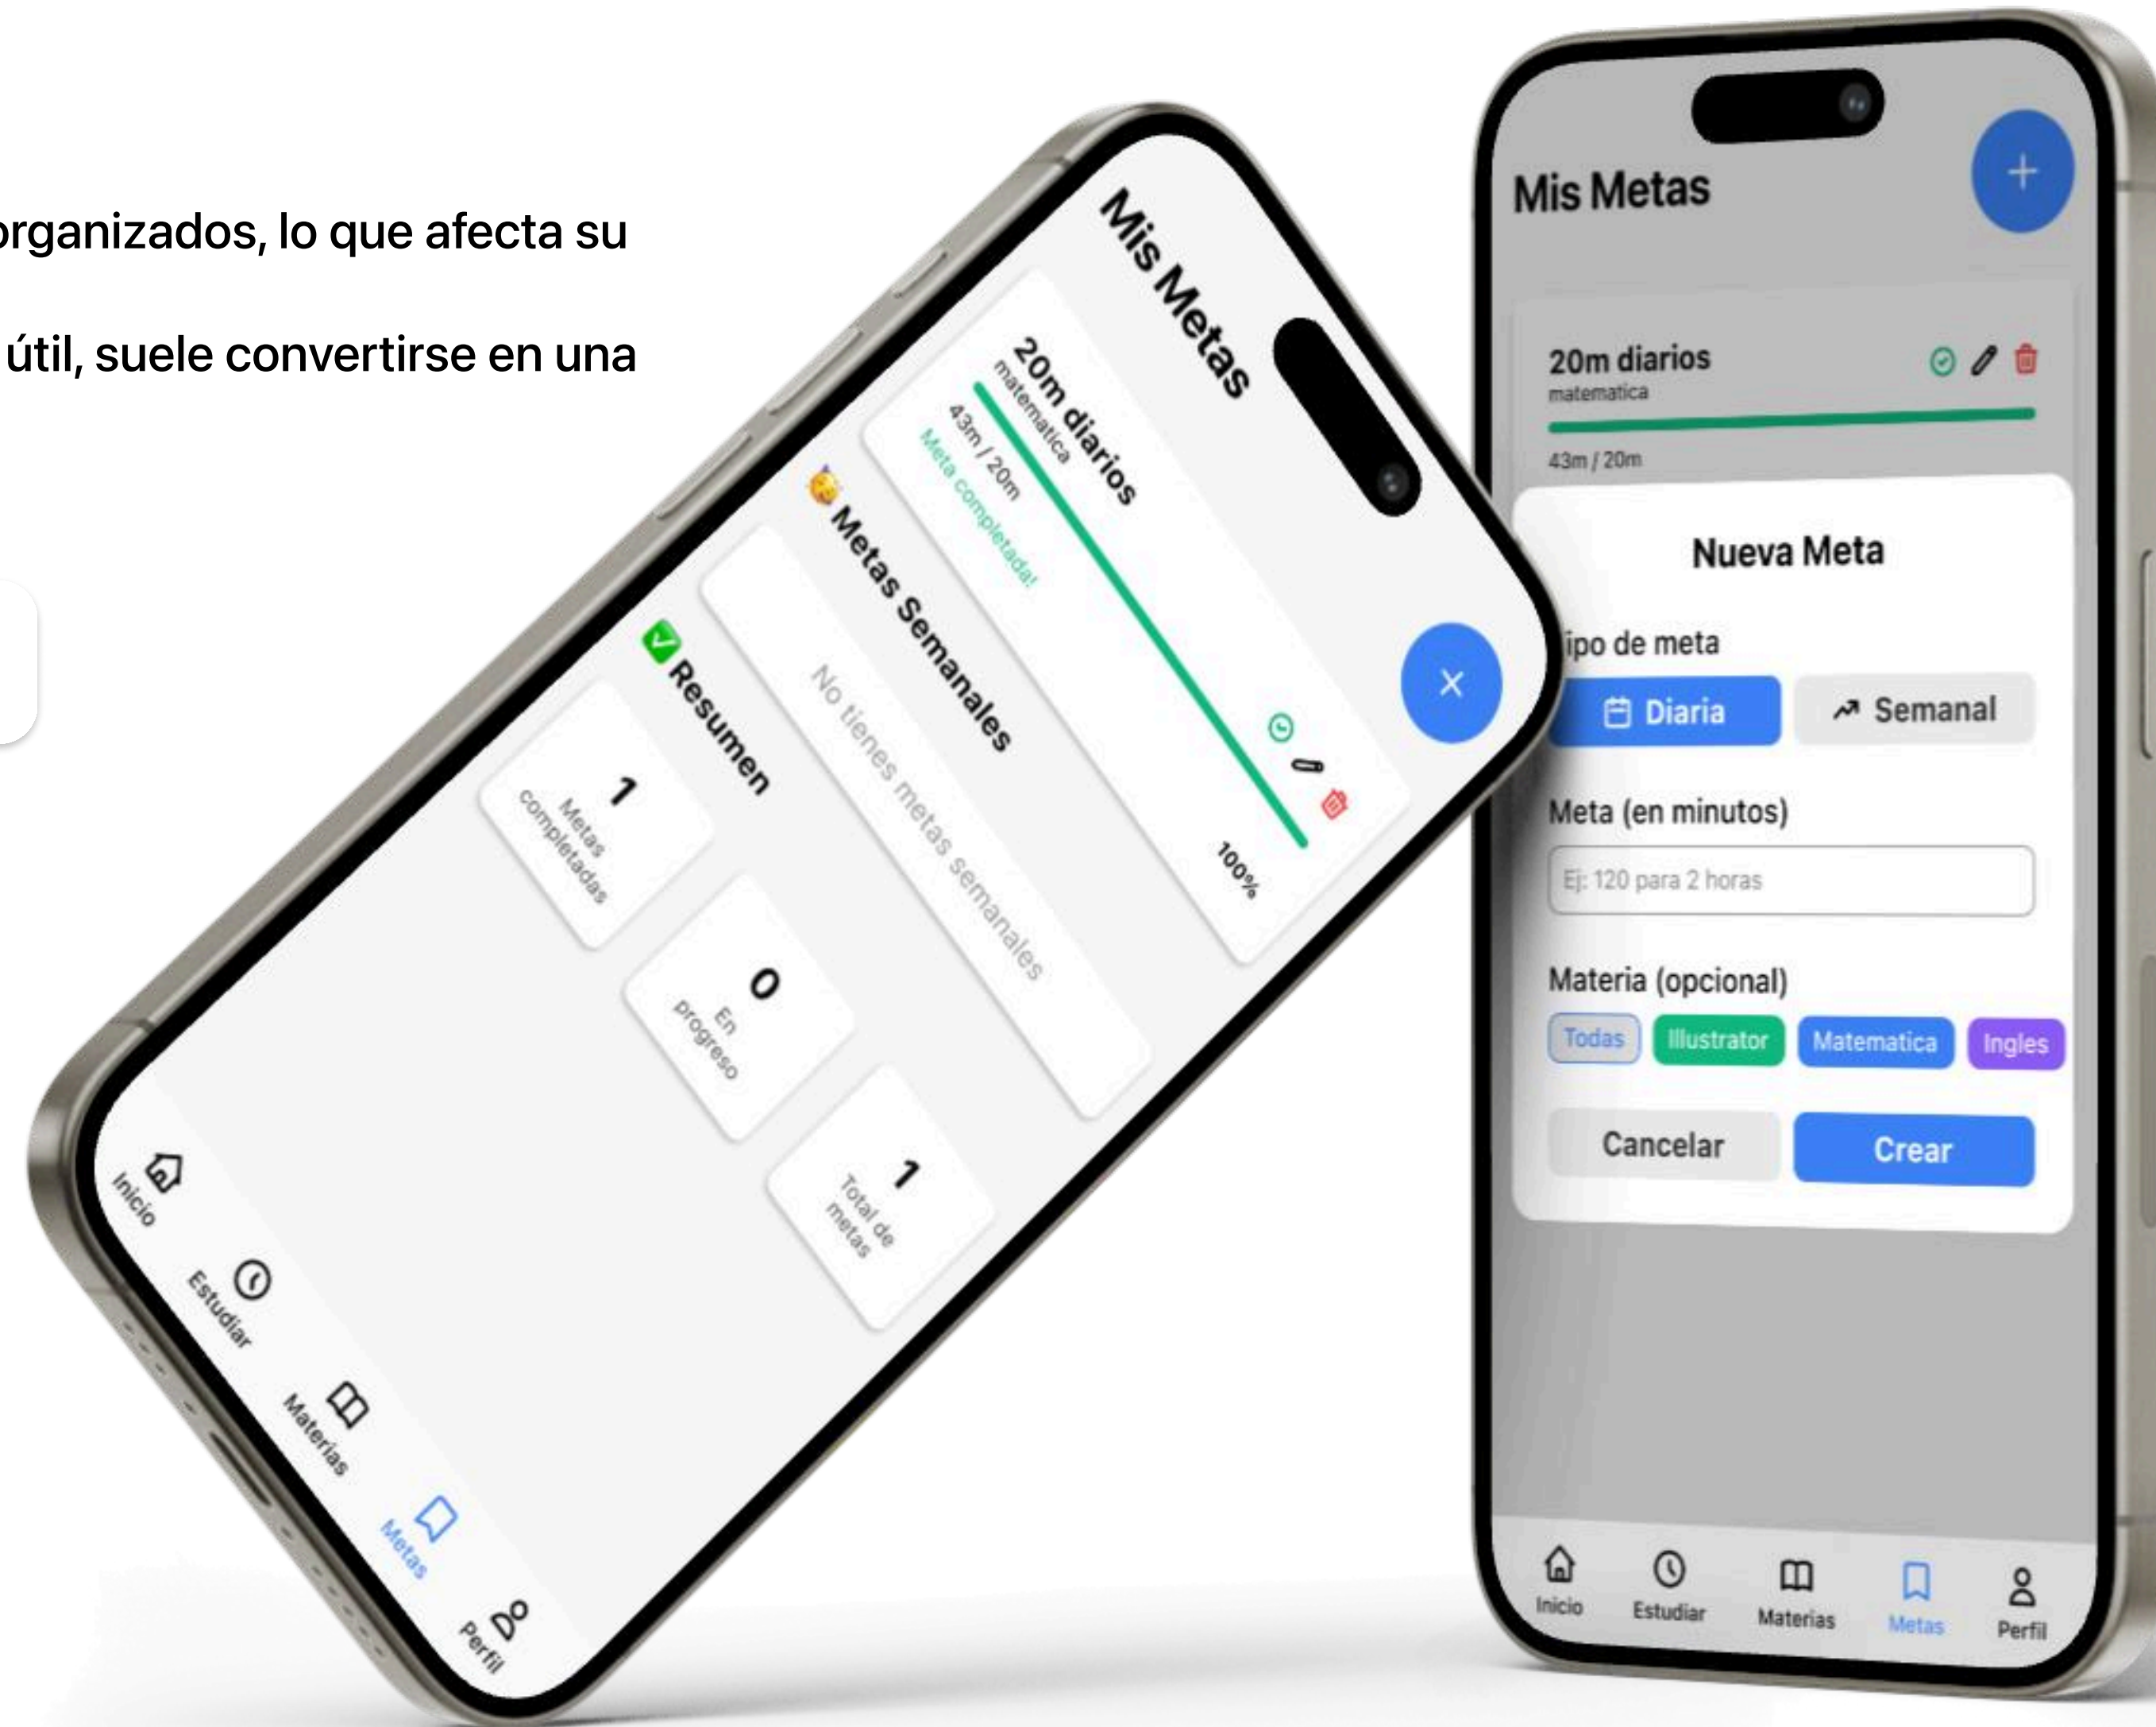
rganizados, lo que afecta su

útil, suele convertirse en una

Mis Metas

20m diarios
matematica
43m / 20m
Meta completada!
100%

Metas Semanales

No tienes metas semanales

Resumen

1
Metas completadas

0
En progreso

1
Total de metas

Inicio
Estudiar
Materias
Metas
Perfil

Mis Metas

20m diarios
matematica
43m / 20m

Nueva Meta

ipo de meta

Diaria
Semanal

Meta (en minutos)

Ej: 120 para 2 horas

Materia (opcional)

Todas
Illustrator
Matematica
Ingles

Cancelar
Crear

Inicio
Estudiar
Materias
Metas
Perfil